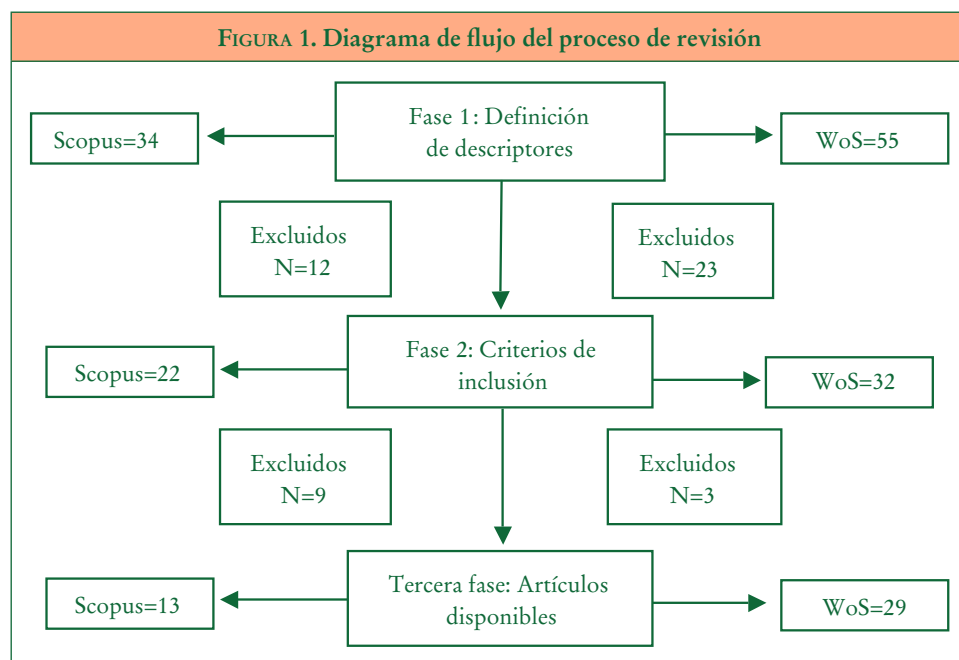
FIGURA 1. Diagrama de flujo del proceso de revisión

Scopus=34

Fase 1: Definición de descriptores

WoS=55

Excluidos N=12

Excluidos N=23

Scopus=22

Fase 2: Criterios de inclusión

WoS=32

Excluidos N=9

Excluidos N=3

Scopus=13

Tercera fase: Artículos disponibles

WoS=29